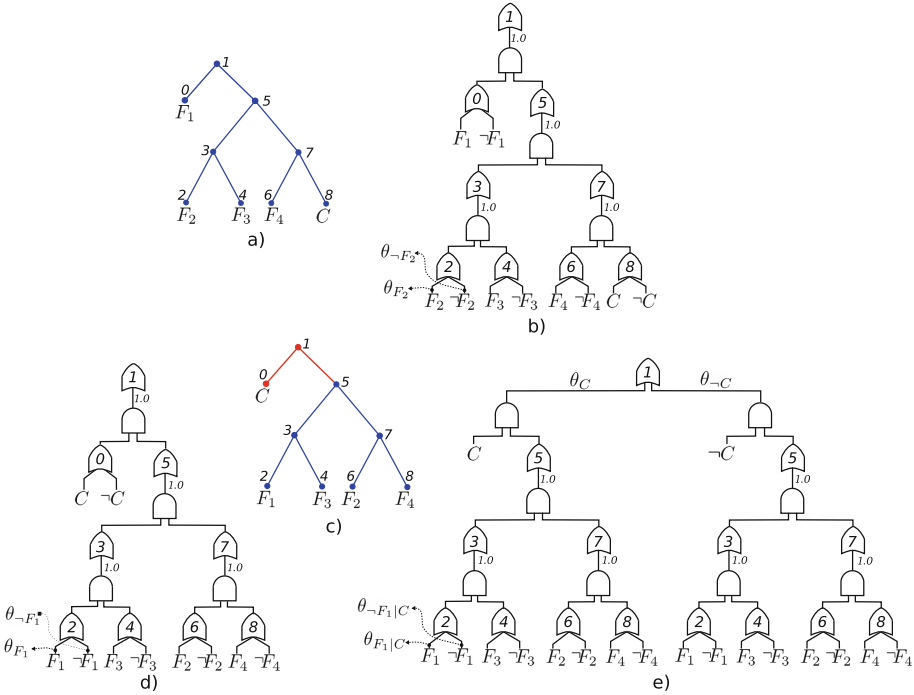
1
0
$F_1$
5
3
7
2
4
6
8
$F_2$
$F_3$
$F_4$
$C$
a)

1
1.0
0
5
$F_1$ $\neg F_1$
1.0
3
7
1.0
1.0
$\theta_{\neg F_2}$
$\theta_{F_2}$
2
4
6
8
$F_2$ $\neg F_2$ $F_3$ $\neg F_3$ $F_4$ $\neg F_4$ $C$ $\neg C$
b)

1
1.0
0
5
$C$ $\neg C$
1.0
3
7
1.0
1.0
$\theta_{\neg F_1}$
$\theta_{F_1}$
2
4
6
8
$F_1$ $\neg F_1$ $F_3$ $\neg F_3$ $F_2$ $\neg F_2$ $F_4$ $\neg F_4$
d)

1
0
$C$
5
3
7
2
4
6
8
$F_1$
$F_3$
$F_2$
$F_4$
c)

$\theta_C$
1
$\theta_{\neg C}$
$C$
5
1.0
3
7
1.0
1.0
$\theta_{\neg F_1|C}$
$\theta_{F_1|C}$
2
4
6
8
$F_1$ $\neg F_1$ $F_3$ $\neg F_3$ $F_2$ $\neg F_2$ $F_4$ $\neg F_4$
$\neg C$
5
1.0
3
7
1.0
1.0
2
4
6
8
$F_1$ $\neg F_1$ $F_3$ $\neg F_3$ $F_2$ $\neg F_2$ $F_4$ $\neg F_4$
e)